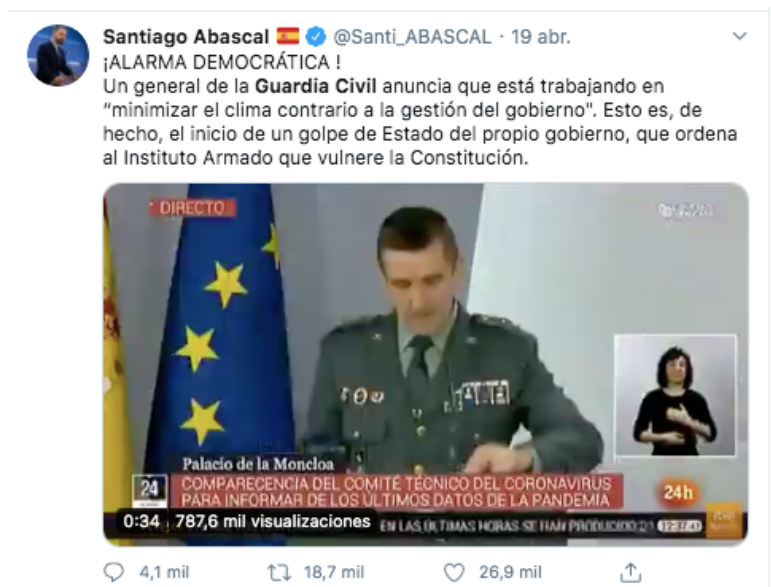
Santiago Abascal @Santi_ABASCAL · 19 abr.
¡ALARMA DEMOCRÁTICA !
Un general de la Guardia Civil anuncia que está trabajando en "minimizar el clima contrario a la gestión del gobierno". Esto es, de hecho, el inicio de un golpe de Estado del propio gobierno, que ordena al Instituto Armado que vulnere la Constitución.

DIRECTO

Palacio de la Moncloa
COMPARECENCIA DEL COMITÉ TÉCNICO DEL CORONAVIRUS PARA INFORMAR DE LOS ÚLTIMOS DATOS DE LA PANDEMIA
24h
24
0:34 787,6 mil visualizaciones
EN LAS ÚLTIMAS HORAS SE HAN PRODUCIDO 21 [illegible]

4,1 mil 18,7 mil 26,9 mil